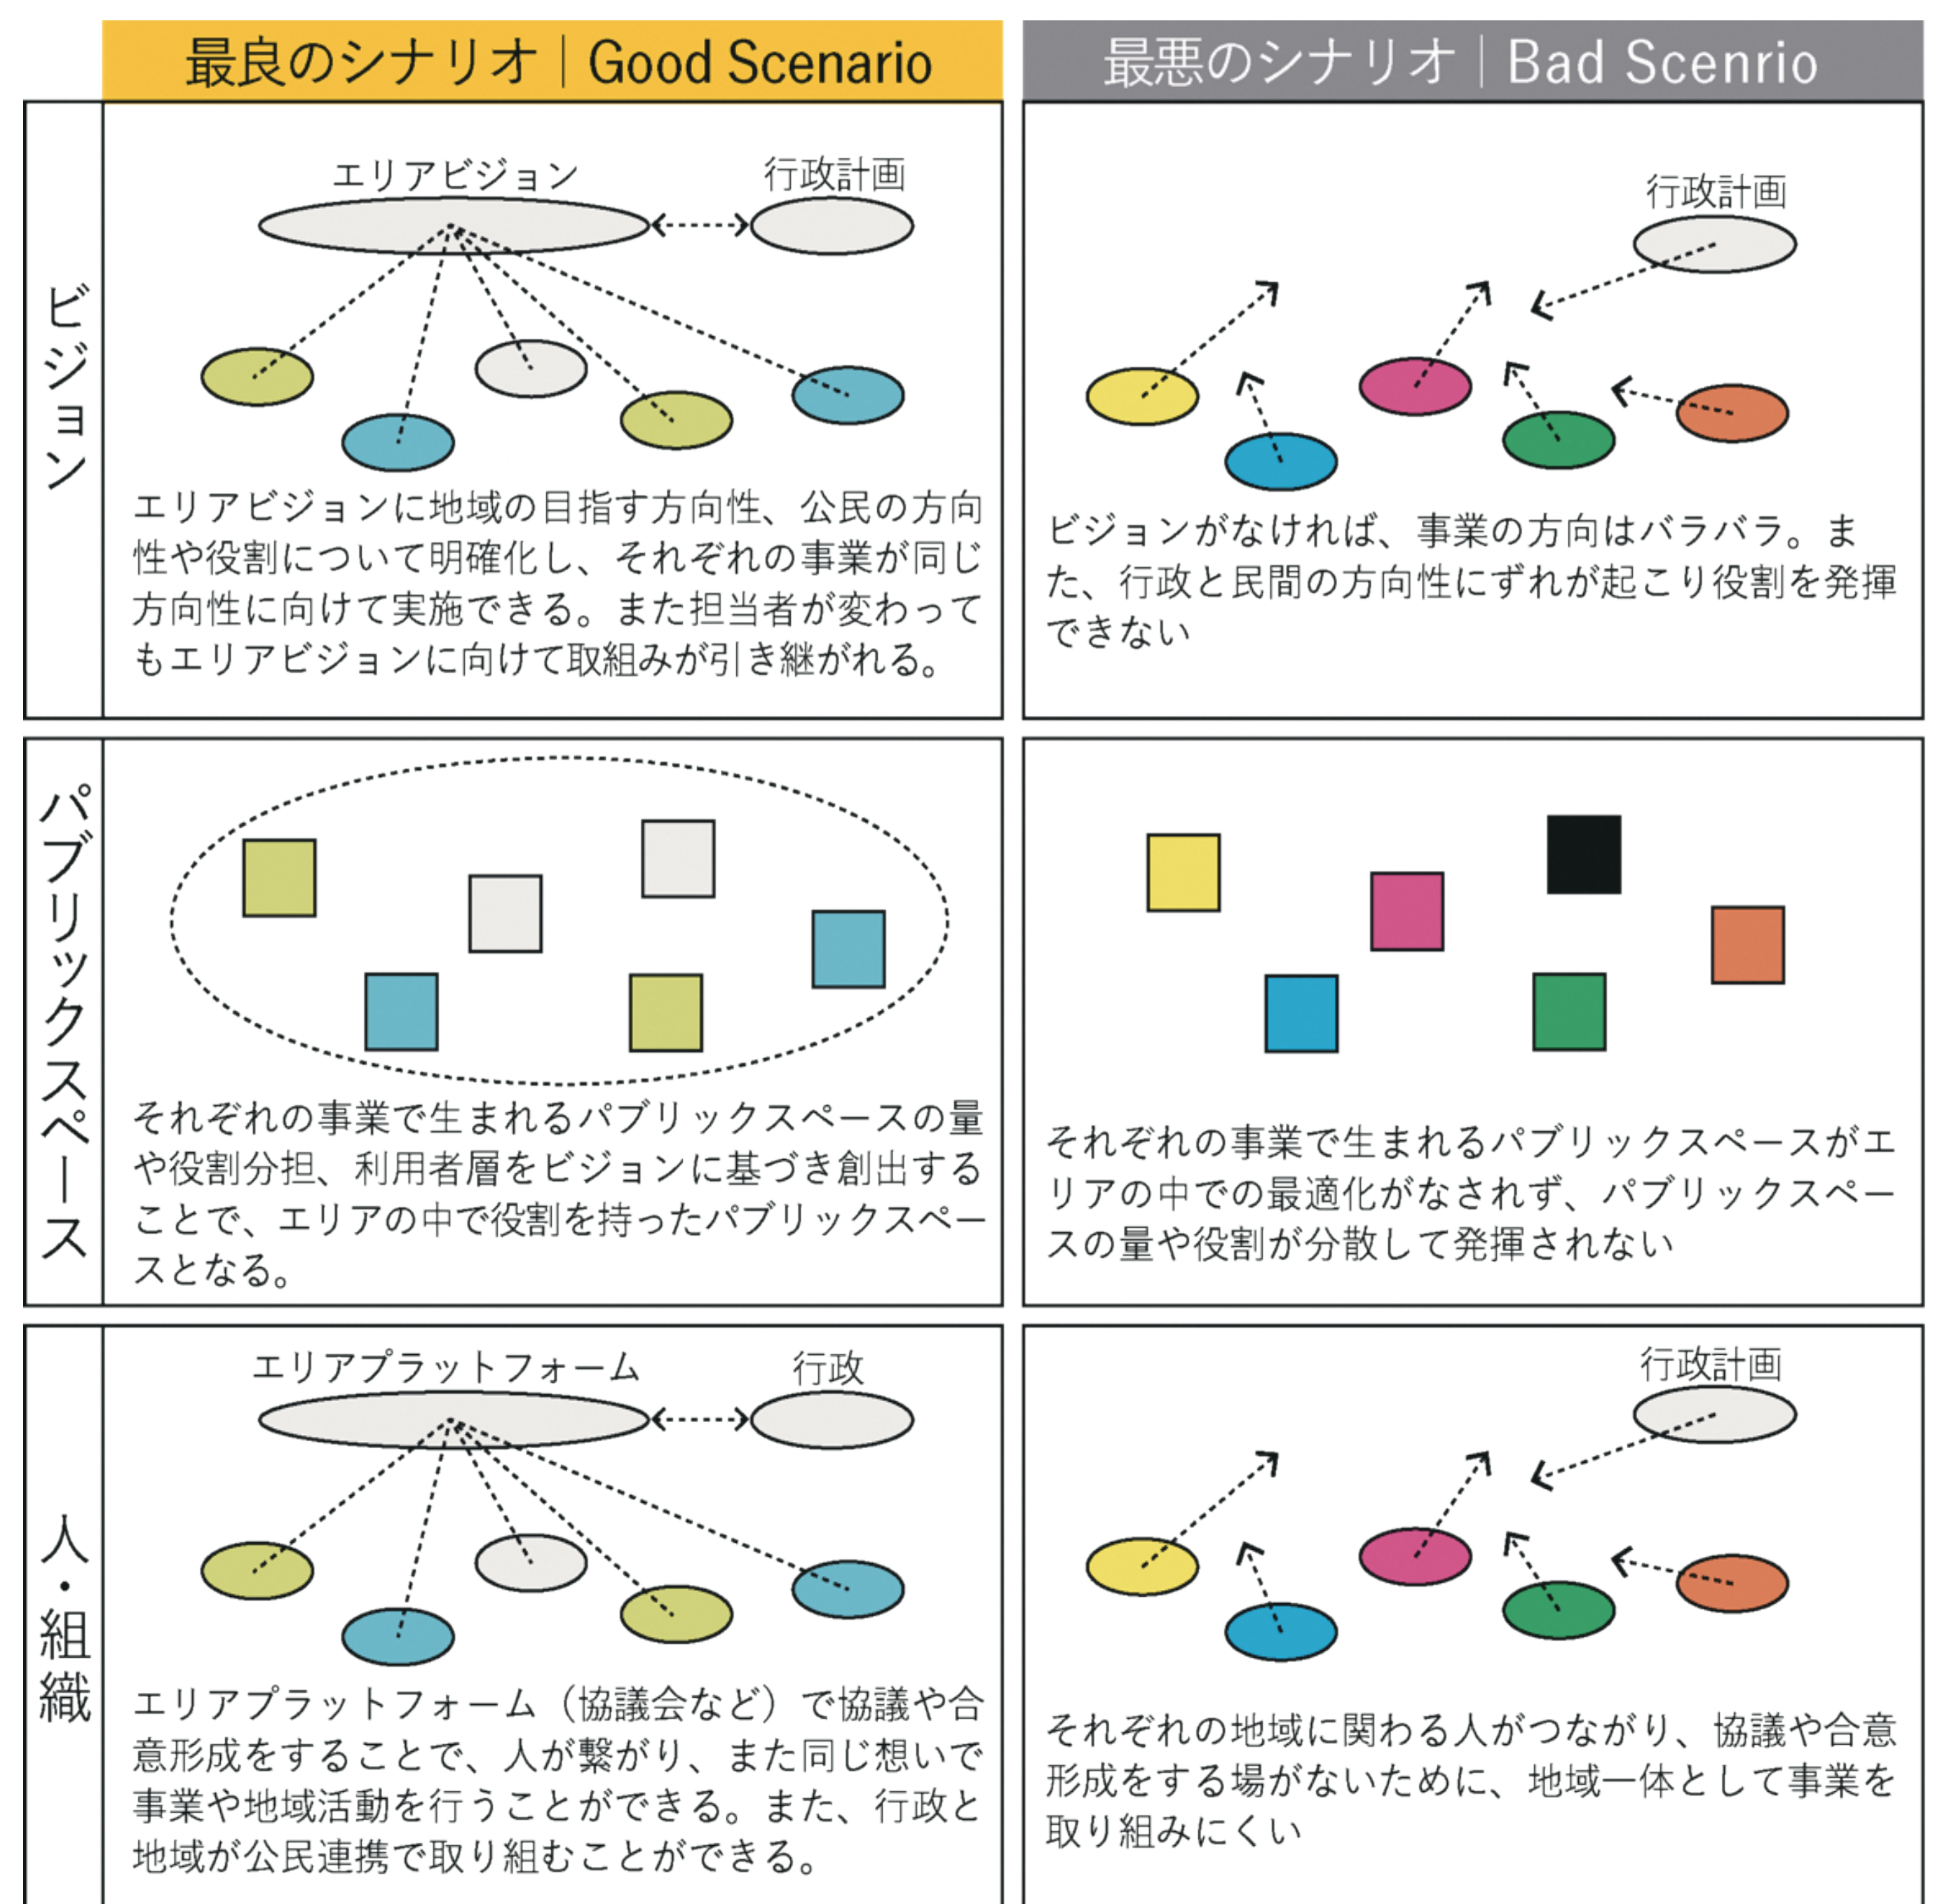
|  | 最良のシナリオ｜Good Scenario | 最悪のシナリオ｜Bad Scenrio |
|---|---|---|
| ビジョン | エリアビジョン　行政計画　エリアビジョンに地域の目指す方向性、公民の方向性や役割について明確化し、それぞれの事業が同じ方向性に向けて実施できる。また担当者が変わってもエリアビジョンに向けて取組みが引き継がれる。 | 行政計画　ビジョンがなければ、事業の方向はバラバラ。また、行政と民間の方向性にずれが起こり役割を発揮できない |
| パブリックスペース | それぞれの事業で生まれるパブリックスペースの量や役割分担、利用者層をビジョンに基づき創出することで、エリアの中で役割を持ったパブリックスペースとなる。 | それぞれの事業で生まれるパブリックスペースがエリアの中での最適化がなされず、パブリックスペースの量や役割が分散して発揮されない |
| 人・組織 | エリアプラットフォーム　行政　エリアプラットフォーム（協議会など）で協議や合意形成をすることで、人が繋がり、また同じ想いで事業や地域活動を行うことができる。また、行政と地域が公民連携で取り組むことができる。 | 行政計画　それぞれの地域に関わる人がつながり、協議や合意形成をする場がないために、地域一体として事業を取り組みにくい |